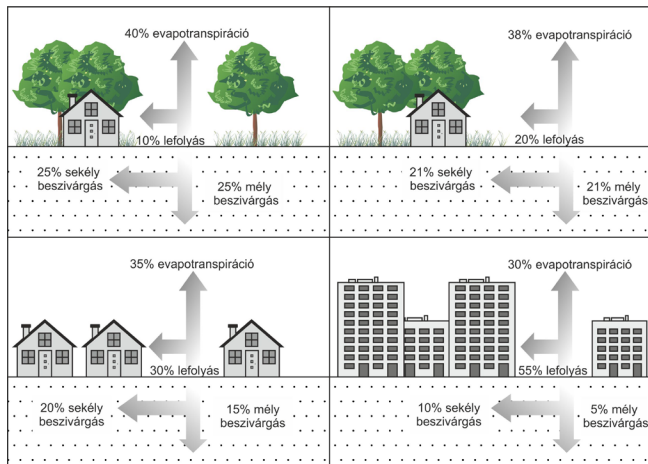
40% evapotranspiráció

10% lefolyás

25% sekély beszivárgás

25% mély beszivárgás

38% evapotranspiráció

20% lefolyás

21% sekély beszivárgás

21% mély beszivárgás

35% evapotranspiráció

30% lefolyás

20% sekély beszivárgás

15% mély beszivárgás

30% evapotranspiráció

55% lefolyás

10% sekély beszivárgás

5% mély beszivárgás